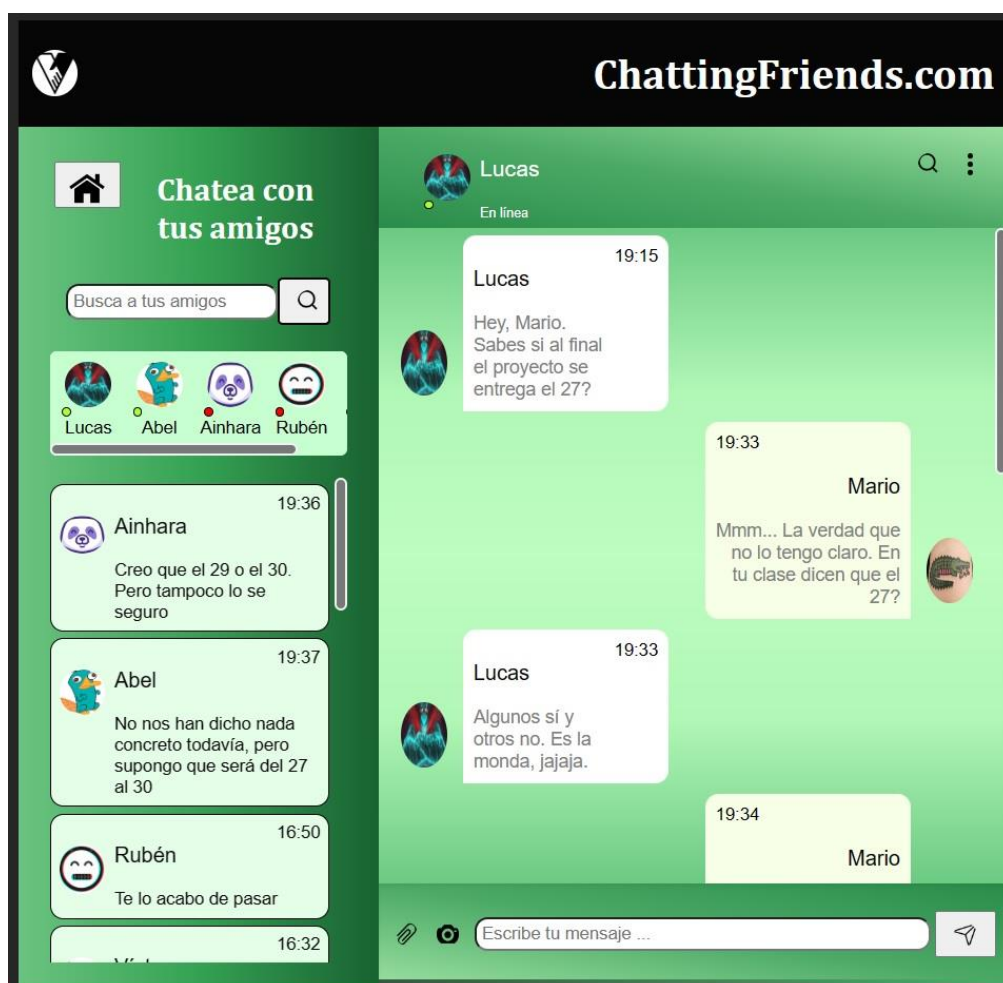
ChattingFriends.com

Chatea con tus amigos

Busca a tus amigos

Lucas
Abel
Ainhara
Rubén

19:36
Ainhara
Creo que el 29 o el 30. Pero tampoco lo se seguro

19:37
Abel
No nos han dicho nada concreto todavía, pero supongo que será del 27 al 30

16:50
Rubén
Te lo acabo de pasar

16:32
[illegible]

Lucas
En línea

19:15
Lucas
Hey, Mario. Sabes si al final el proyecto se entrega el 27?

19:33
Mario
Mmm... La verdad que no lo tengo claro. En tu clase dicen que el 27?

19:33
Lucas
Algunos sí y otros no. Es la monda, jajaja.

19:34
Mario

Escribe tu mensaje ...